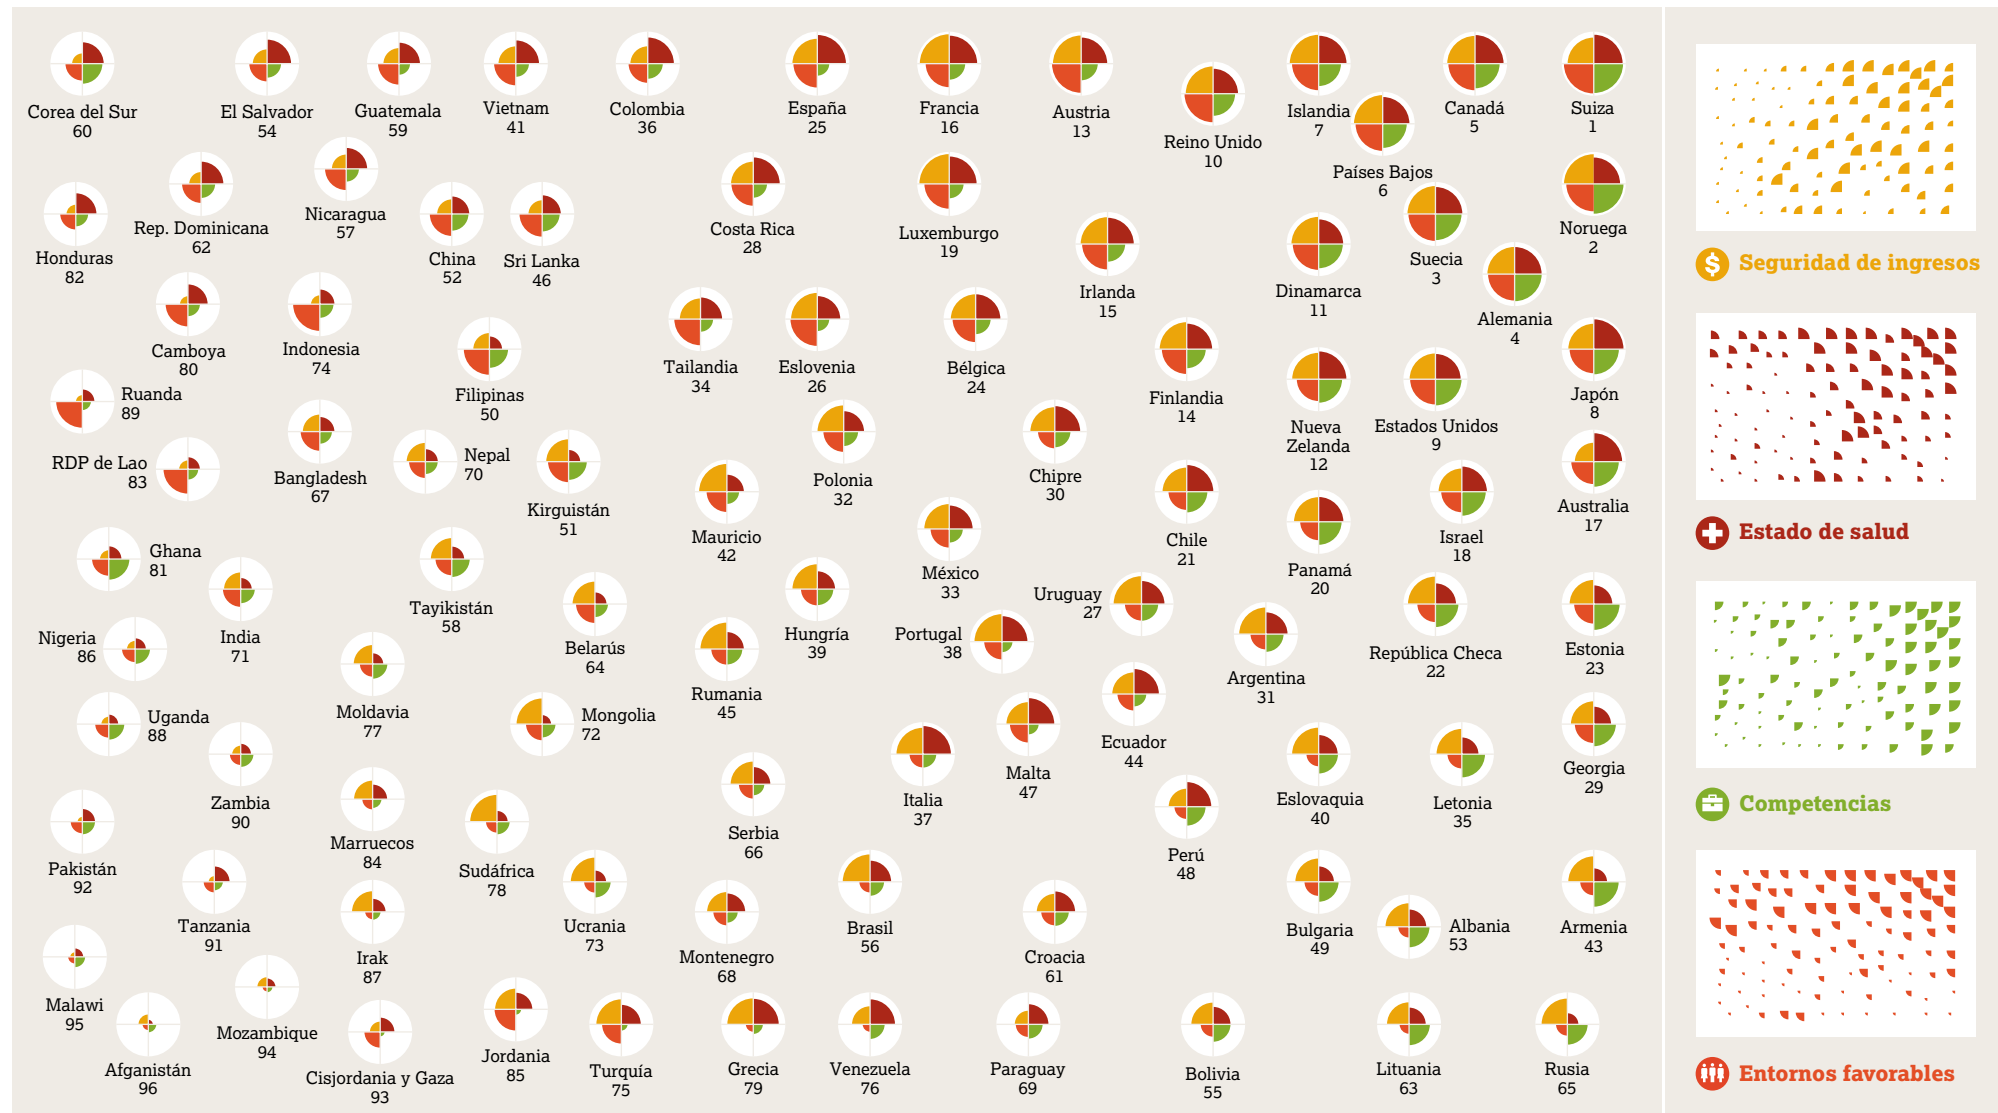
Corea del Sur
60

El Salvador
54

Guatemala
59

Vietnam
41

Colombia
36

España
25

Francia
16

Austria
13

Reino Unido
10

Islandia
7

Países Bajos
6

Canadá
5

Suiza
1

Honduras
82

Rep. Dominicana
62

Nicaragua
57

China
52

Sri Lanka
46

Costa Rica
28

Luxemburgo
19

Irlanda
15

Dinamarca
11

Suecia
3

Alemania
4

Noruega
2

Camboya
80

Indonesia
74

Filipinas
50

Tailandia
34

Eslovenia
26

Bélgica
24

Finlandia
14

Nueva Zelanda
12

Estados Unidos
9

Japón
8

Ruanda
89

RDP de Lao
83

Bangladesh
67

Nepal
70

Kirguistán
51

Mauricio
42

Polonia
32

Chipre
30

Chile
21

Panamá
20

Israel
18

Australia
17

Ghana
81

India
71

Tayikistán
58

Belarús
64

México
33

Uruguay
27

Nigeria
86

Moldavia
77

Rumania
45

Hungría
39

Portugal
38

Argentina
31

República Checa
22

Estonia
23

Uganda
88

Mongolia
72

Ecuador
44

Malta
47

Italia
37

Eslovaquia
40

Letonia
35

Georgia
29

Zambia
90

Marruecos
84

Sudáfrica
78

Serbia
66

Perú
48

Pakistán
92

Tanzania
91

Irak
87

Ucrania
73

Montenegro
68

Brasil
56

Croacia
61

Bulgaria
49

Albania
53

Armenia
43

Malawi
95

Mozambique
94

Afganistán
96

Cisjordania y Gaza
93

Jordania
85

Turquía
75

Grecia
79

Venezuela
76

Paraguay
69

Bolivia
55

Lituania
63

Rusia
65

Seguridad de ingresos

Estado de salud

Competencias

Entornos favorables